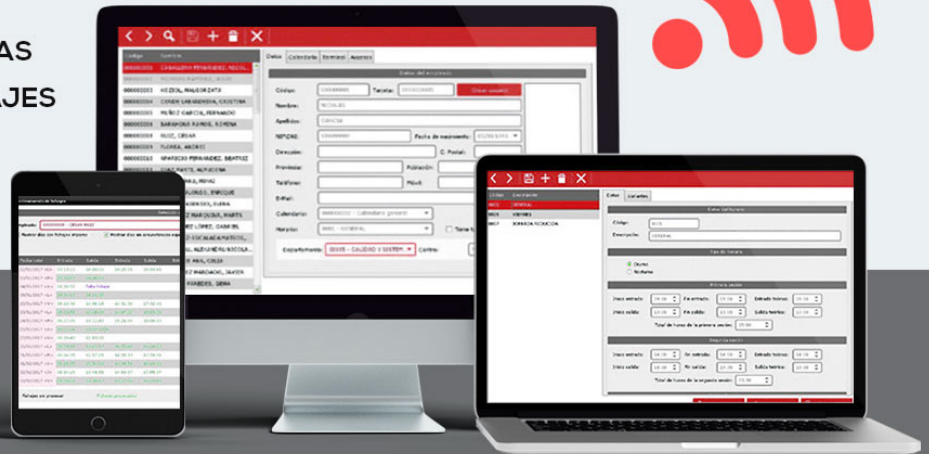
AS
AJES

Código Nombre
000000003 KEZIOL, MALGORZATA
000000003 CENDA LABANDEIRA, CRISTINA
000000003 MUÑOZ GARCIA, FERNANDO
000000004 BARAHONA RAMOS, XIMENA
000000005 RUIZ, CESAR
000000009 FLOREA, ANDREI

Datos Calendario Terminal Accesos
Datos del empleado
Código: Tarjeta: Crear usuario
Nombre:
Apellidos:
NIF/CNI: Fecha de nacimiento:
Dirección: C. Postal:
Provincia: Población:
Teléfono: Móvil:
E-Mail:
Calendario:
Horario: 0001 - GENERAL
Departamento: 00005 - CALIDAD Y SISTEM Centro

Código Descripción
0001 GENERAL
0005 VIERNES
0007 JORNADA REDUCIDA
Datos Variantes
Datos del horario
Código:
Descripción: GENERAL
Tipo de horario
Diurno
Nocturno
Primera sesión
Inicio entrada: Fin entrada: Entrada teórica:
Inicio salida: Fin salida: Salida teórica:
Total de horas de la primera sesión:
Segunda sesión
Inicio entrada: Fin entrada: Entrada teórica:
Inicio salida: Fin salida: Salida teórica:
Total de horas de la segunda sesión: